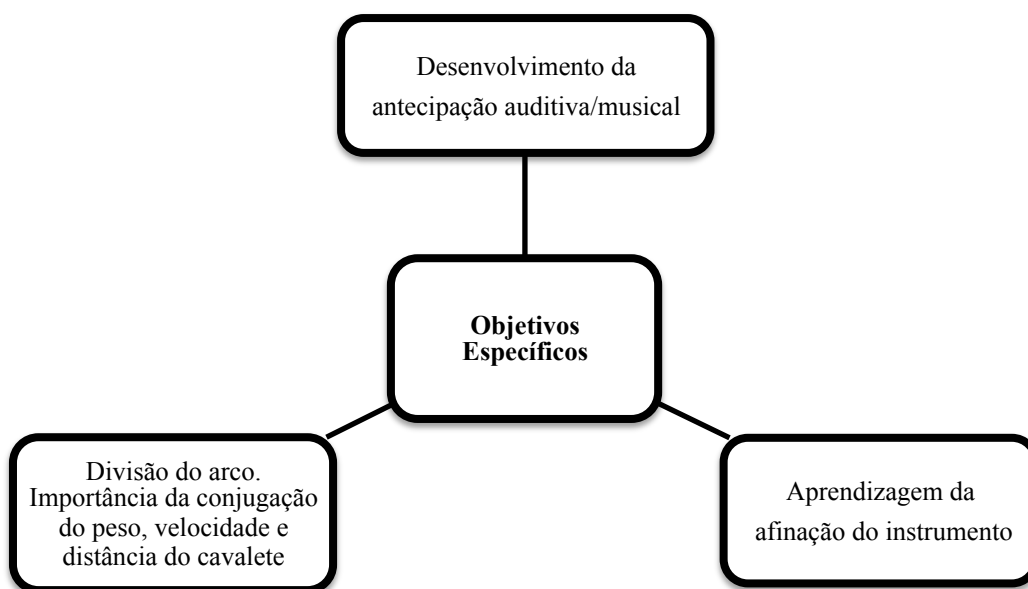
Desenvolvimento da antecipação auditiva/musical

**Objetivos Específicos**

Divisão do arco. Importância da conjugação do peso, velocidade e distância do cavalete

Aprendizagem da afinação do instrumento